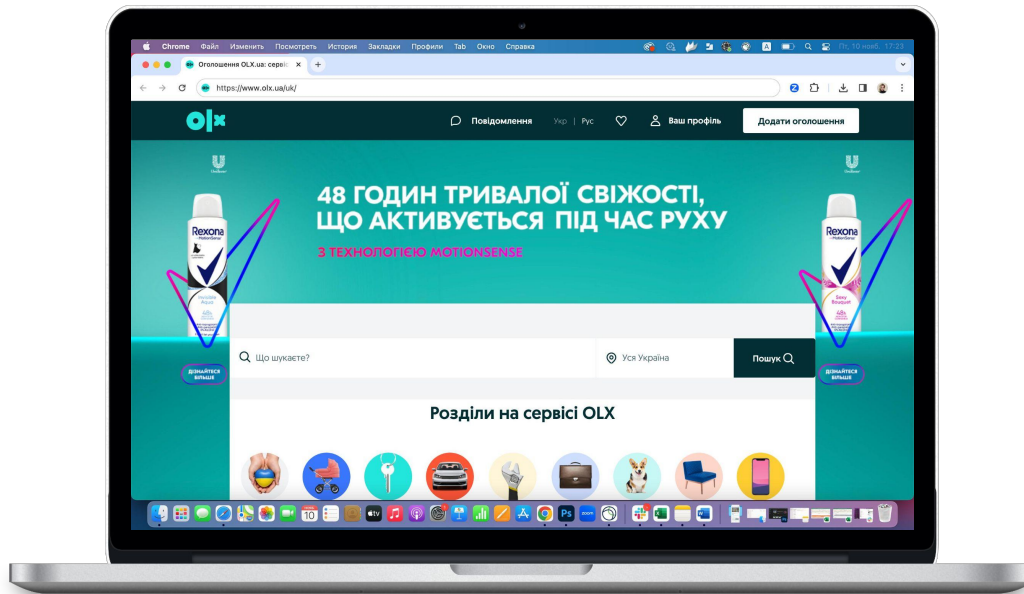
Chrome Файл Изменить Посмотреть История Закладки Профили Tab Окно Справка

Пт, 10 нояб. 17:23

Оголошення OLX.ua: сервіс

https://www.olx.ua/uk/

olx

Повідомлення Укр | Рус Ваш профіль Додати оголошення

48 ГОДИН ТРИВАЛОЇ СВІЖОСТІ, ЩО АКТИВУЄТЬСЯ ПІД ЧАС РУХУ

З ТЕХНОЛОГІЄЮ MOTIONSENSE

Rexona

Rexona

ДІЗНАЙТЕСЯ БІЛЬШЕ

ДІЗНАЙТЕСЯ БІЛЬШЕ

Що шукаєте?

Уся Україна

Пошук

Розділи на сервісі OLX

10